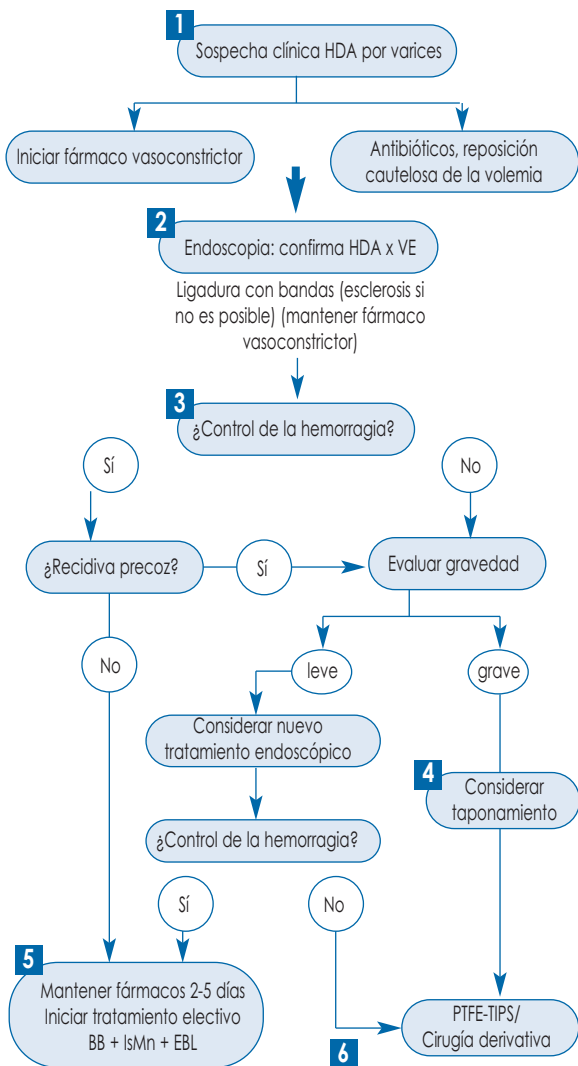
1
Sospecha clínica HDA por varices

Iniciar fármaco vasoconstrictor

Antibióticos, reposición cautelosa de la volemia

2
Endoscopia: confirma HDA x VE

Ligadura con bandas (esclerosis si no es posible) (mantener fármaco vasoconstrictor)

3
¿Control de la hemorragia?

Sí

No

¿Recidiva precoz?

Sí

Evaluar gravedad

No

leve

grave

Considerar nuevo tratamiento endoscópico

4
Considerar taponamiento

¿Control de la hemorragia?

Sí

No

5
Mantener fármacos 2-5 días
Iniciar tratamiento electivo
BB + IsMn + EBL

PTFE-TIPS/
Cirugía derivativa

6